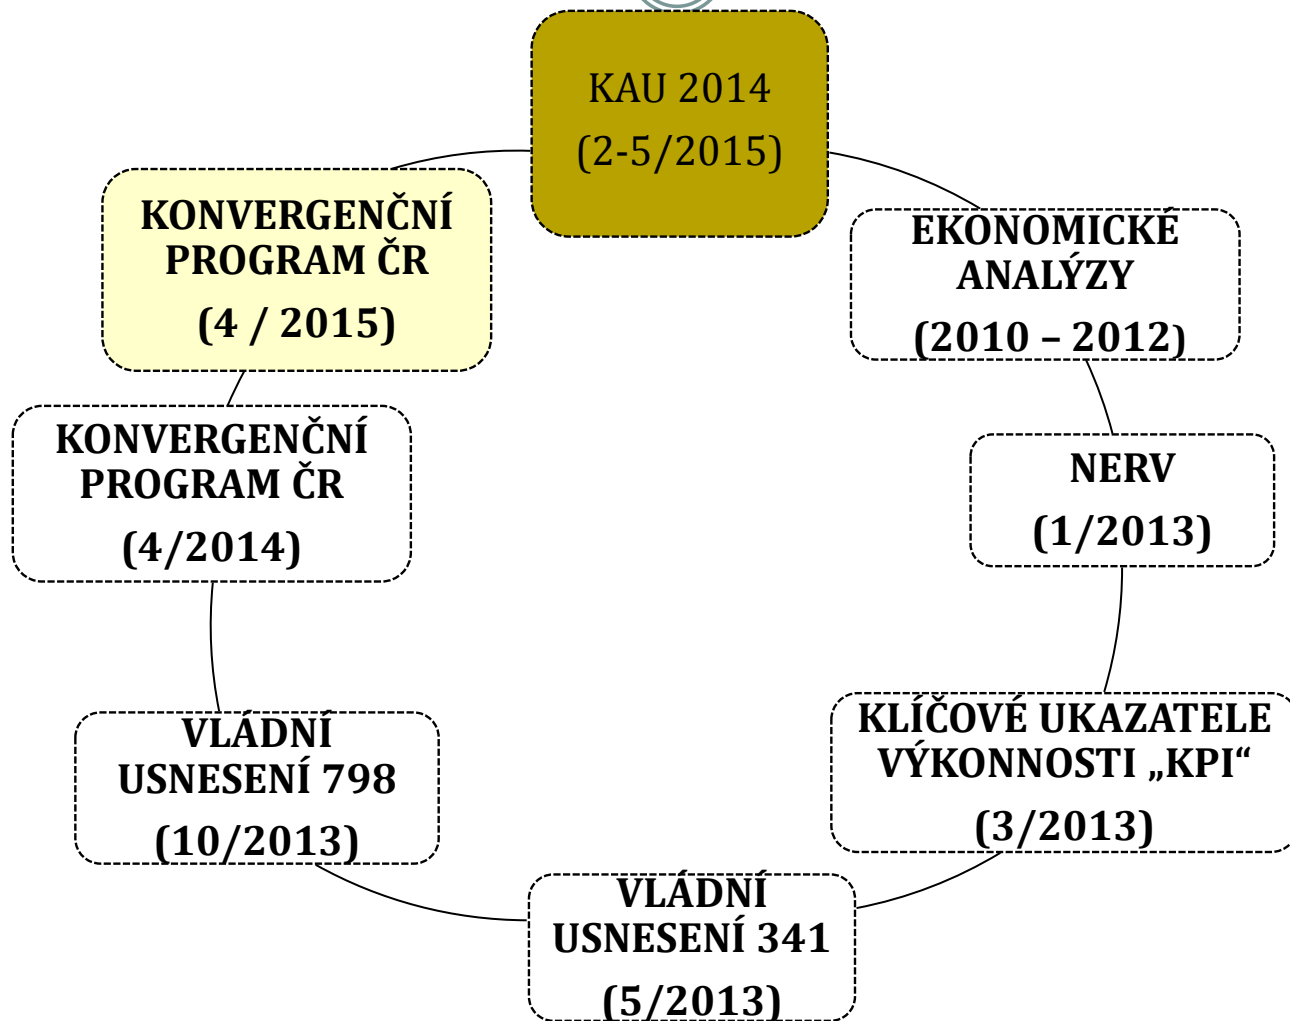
KAU 2014
(2-5/2015)

EKONOMICKÉ ANALÝZY
(2010 – 2012)

NERV
(1/2013)

KLÍČOVÉ UKAZATELE VÝKONNOSTI „KPI“
(3/2013)

VLÁDNÍ USNESENÍ 341
(5/2013)

VLÁDNÍ USNESENÍ 798
(10/2013)

KONVERGENČNÍ PROGRAM ČR
(4/2014)

KONVERGENČNÍ PROGRAM ČR
(4 / 2015)